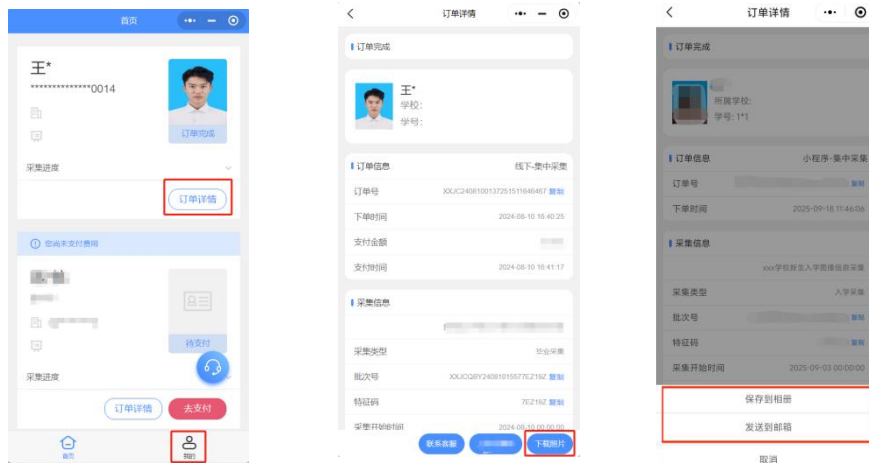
首页

王*
**************0014

订单完成

采集进度

订单详情

您尚未支付费用

待支付

采集进度

订单详情
去支付

首页
我的

订单详情

订单完成

王*
学校:
学号:

订单信息
线下-集中采集

订单号
XXJC240810013725151164646​7 复制

下单时间
2024-08-10 16:40:25

支付金额

支付时间
2024-08-10 16:41:17

采集信息

采集类型
毕业采集

批次号
XXJCQBY240810155​77E​Z19Z 复制

特征码
7EZ19Z 复制

采集开始时间
2024-08-10 00:00:00

联系客服
下载照片

订单详情

订单完成

所属学校:
学号: 1*1

订单信息
小程序-集中采集

订单号
复制

下单时间
2025-09-18 11:46:06

采集信息

xxx学校新生入学图像信息采集

采集类型
入学采集

批次号
复制

特征码
复制

采集开始时间
2025-09-03 00:00:00

保存到相册
发送到邮箱
取消